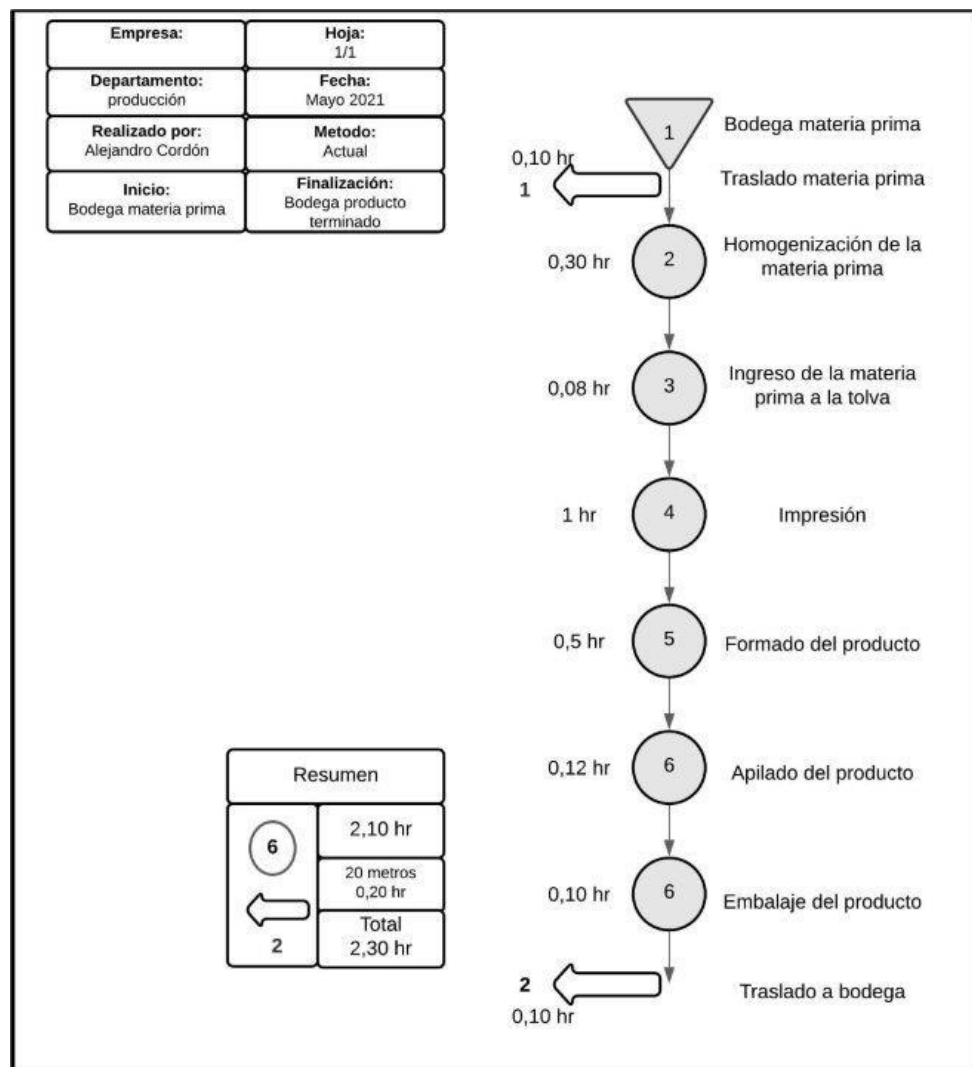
| Empresa: | Hoja: 1/1 |
|---|---|
| Departamento: producción | Fecha: Mayo 2021 |
| Realizado por: Alejandro Cordón | Metodo: Actual |
| Inicio: Bodega materia prima | Finalización: Bodega producto terminado |

1 Bodega materia prima

0,10 hr
1 Traslado materia prima

0,30 hr 2 Homogenización de la materia prima

0,08 hr 3 Ingreso de la materia prima a la tolva

1 hr 4 Impresión

0,5 hr 5 Formado del producto

0,12 hr 6 Apilado del producto

0,10 hr 6 Embalaje del producto

2 Traslado a bodega
0,10 hr

| Resumen | |
|---|---|
| 6 | 2,10 hr |
| 2 | 20 metros 0,20 hr |
| | Total 2,30 hr |